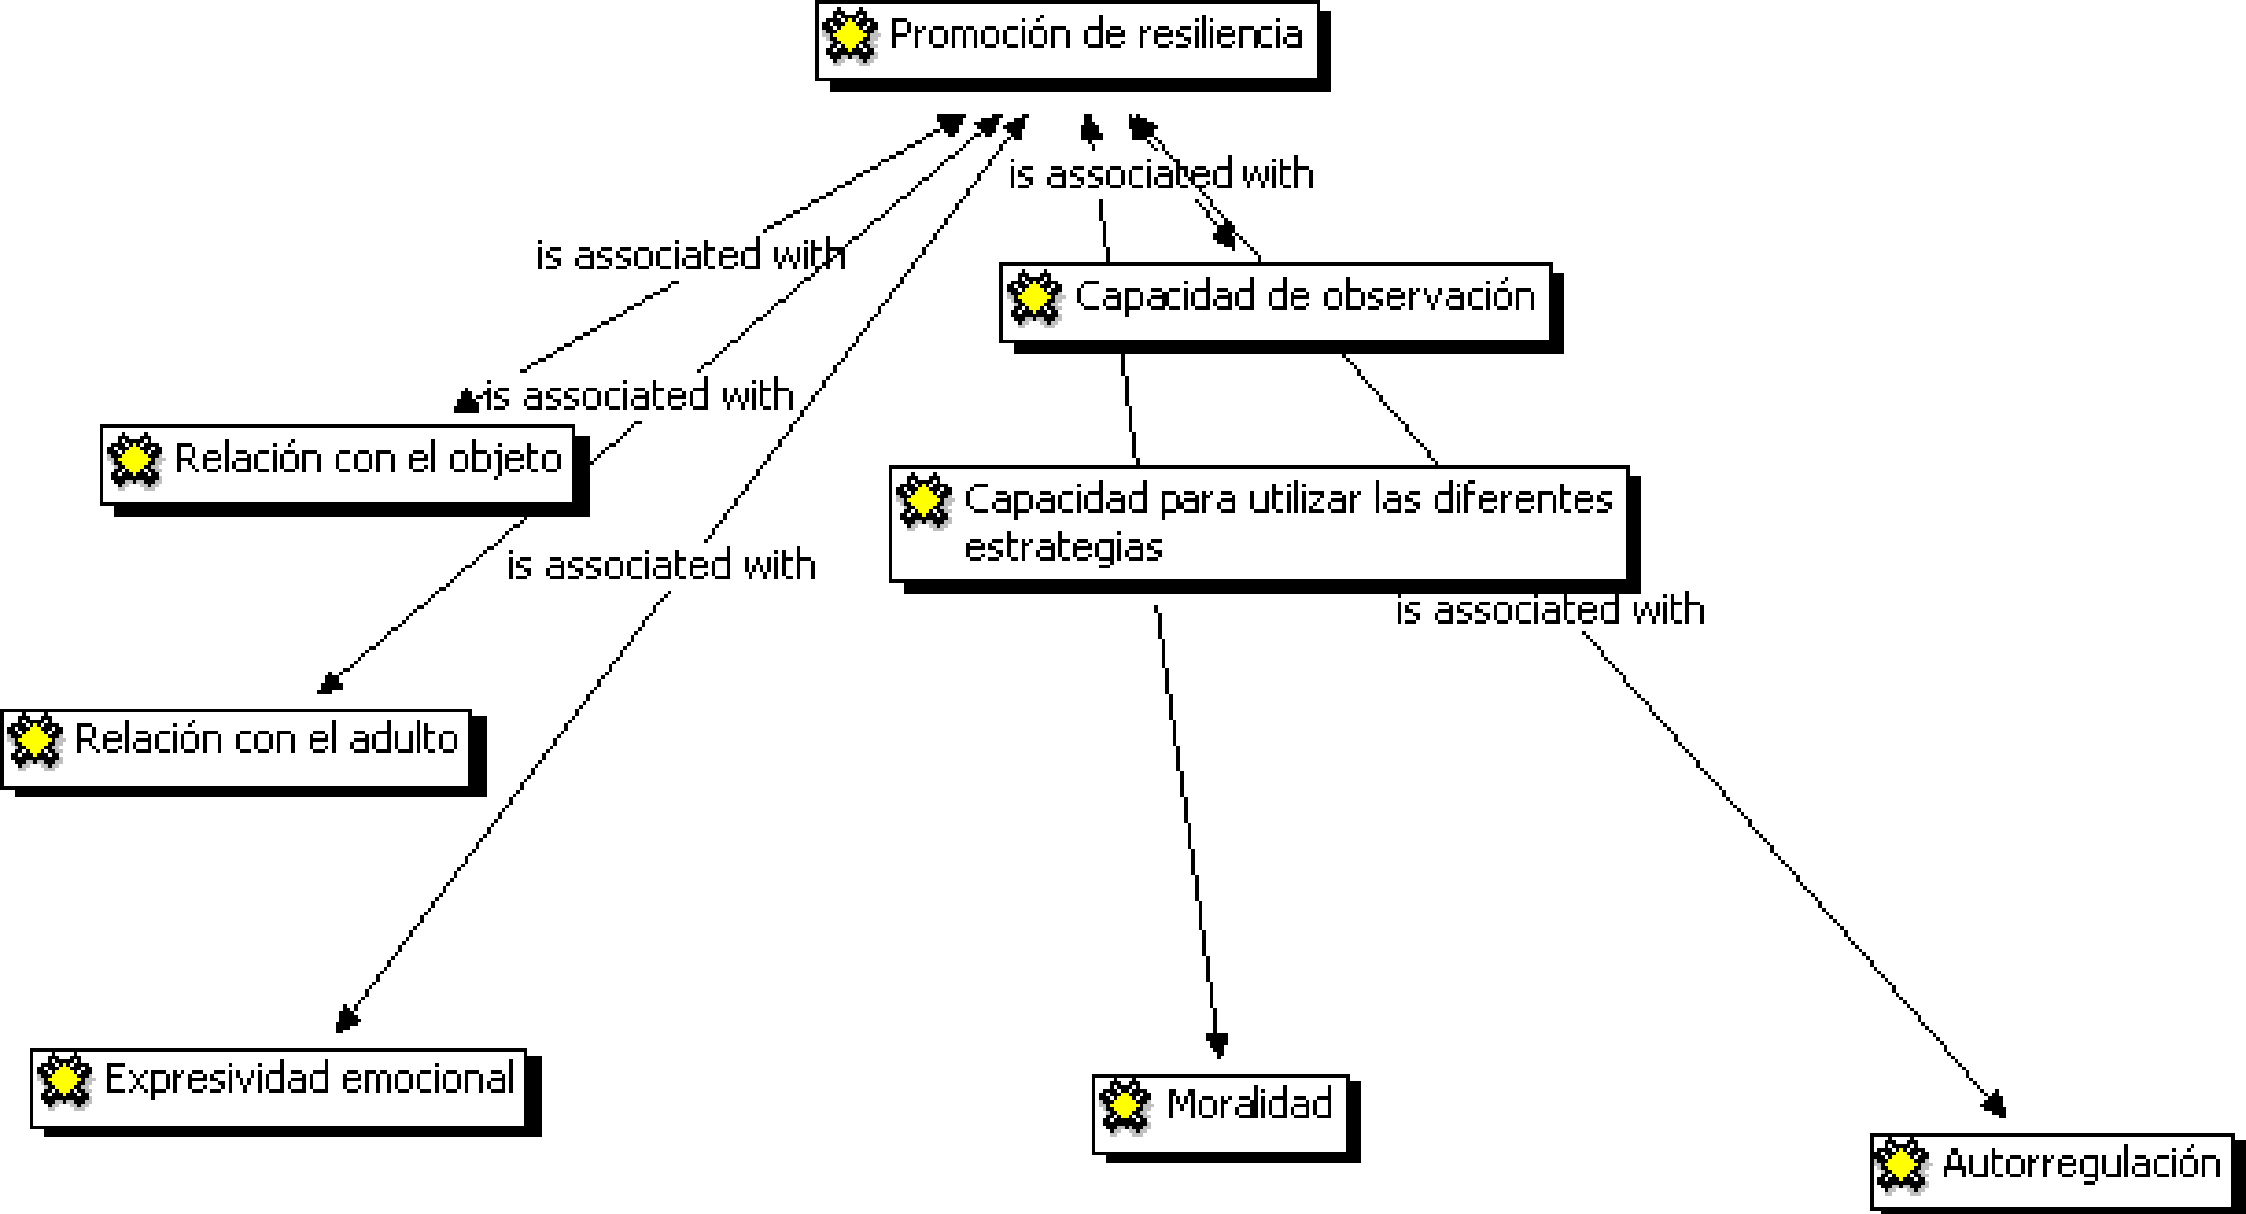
Promoción de resiliencia

is associated with

is associated with

is associated with

Capacidad de observación

Relación con el objeto

is associated with

Capacidad para utilizar las diferentes estrategias

is associated with

Relación con el adulto

Expresividad emocional

Moralidad

Autorregulación